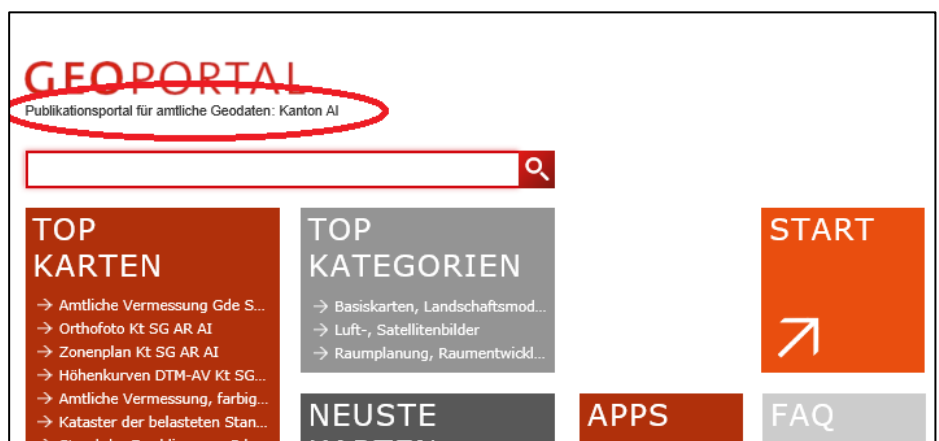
GEOPORTAL

Publikationsportal für amtliche Geodaten: Kanton AI

TOP KARTEN

→ Amtliche Vermessung Gde S...
→ Orthofoto Kt SG AR AI
→ Zonenplan Kt SG AR AI
→ Höhenkurven DTM-AV Kt SG...
→ Amtliche Vermessung, farbig...
→ Kataster der belasteten Stan...
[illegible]

TOP KATEGORIEN

→ Basiskarten, Landschaftsmod...
→ Luft-, Satellitenbilder
→ Raumplanung, Raumentwickl...

START

NEUSTE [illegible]

APPS

FAQ